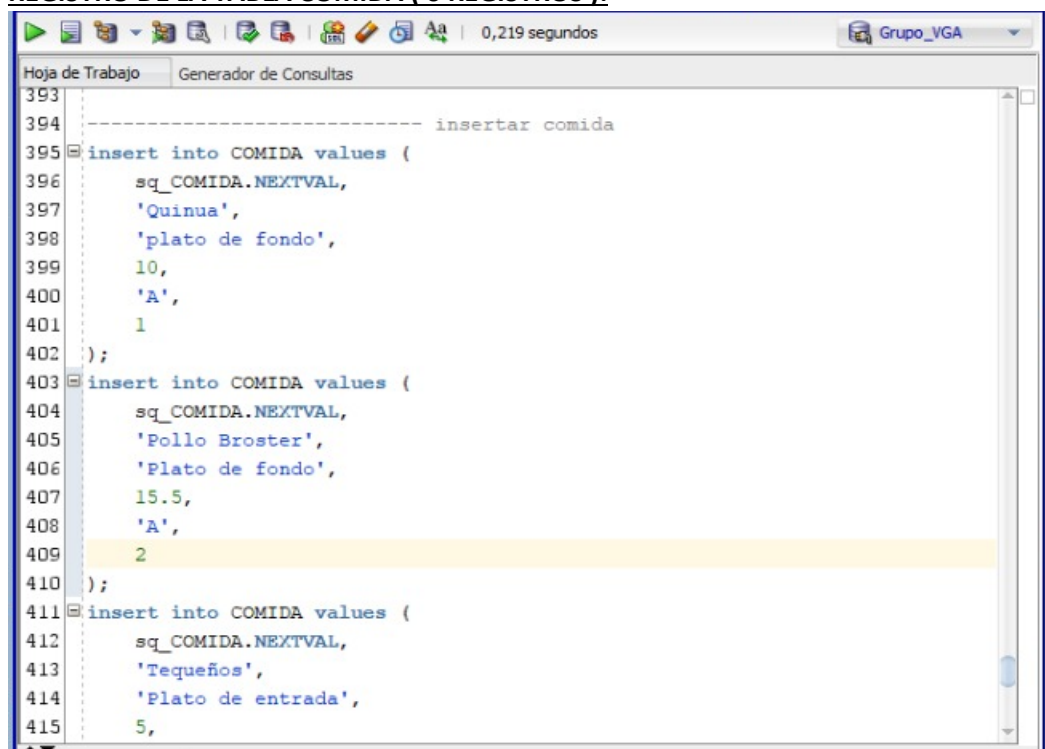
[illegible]

0,219 segundos

Grupo_VGA

Hoja de Trabajo Generador de Consultas

393
394 --------------------------- insertar comida
395 insert into COMIDA values (
396 sq_COMIDA.NEXTVAL,
397 'Quinua',
398 'plato de fondo',
399 10,
400 'A',
401 1
402 );
403 insert into COMIDA values (
404 sq_COMIDA.NEXTVAL,
405 'Pollo Broster',
406 'Plato de fondo',
407 15.5,
408 'A',
409 2
410 );
411 insert into COMIDA values (
412 sq_COMIDA.NEXTVAL,
413 'Tequeños',
414 'Plato de entrada',
415 5,